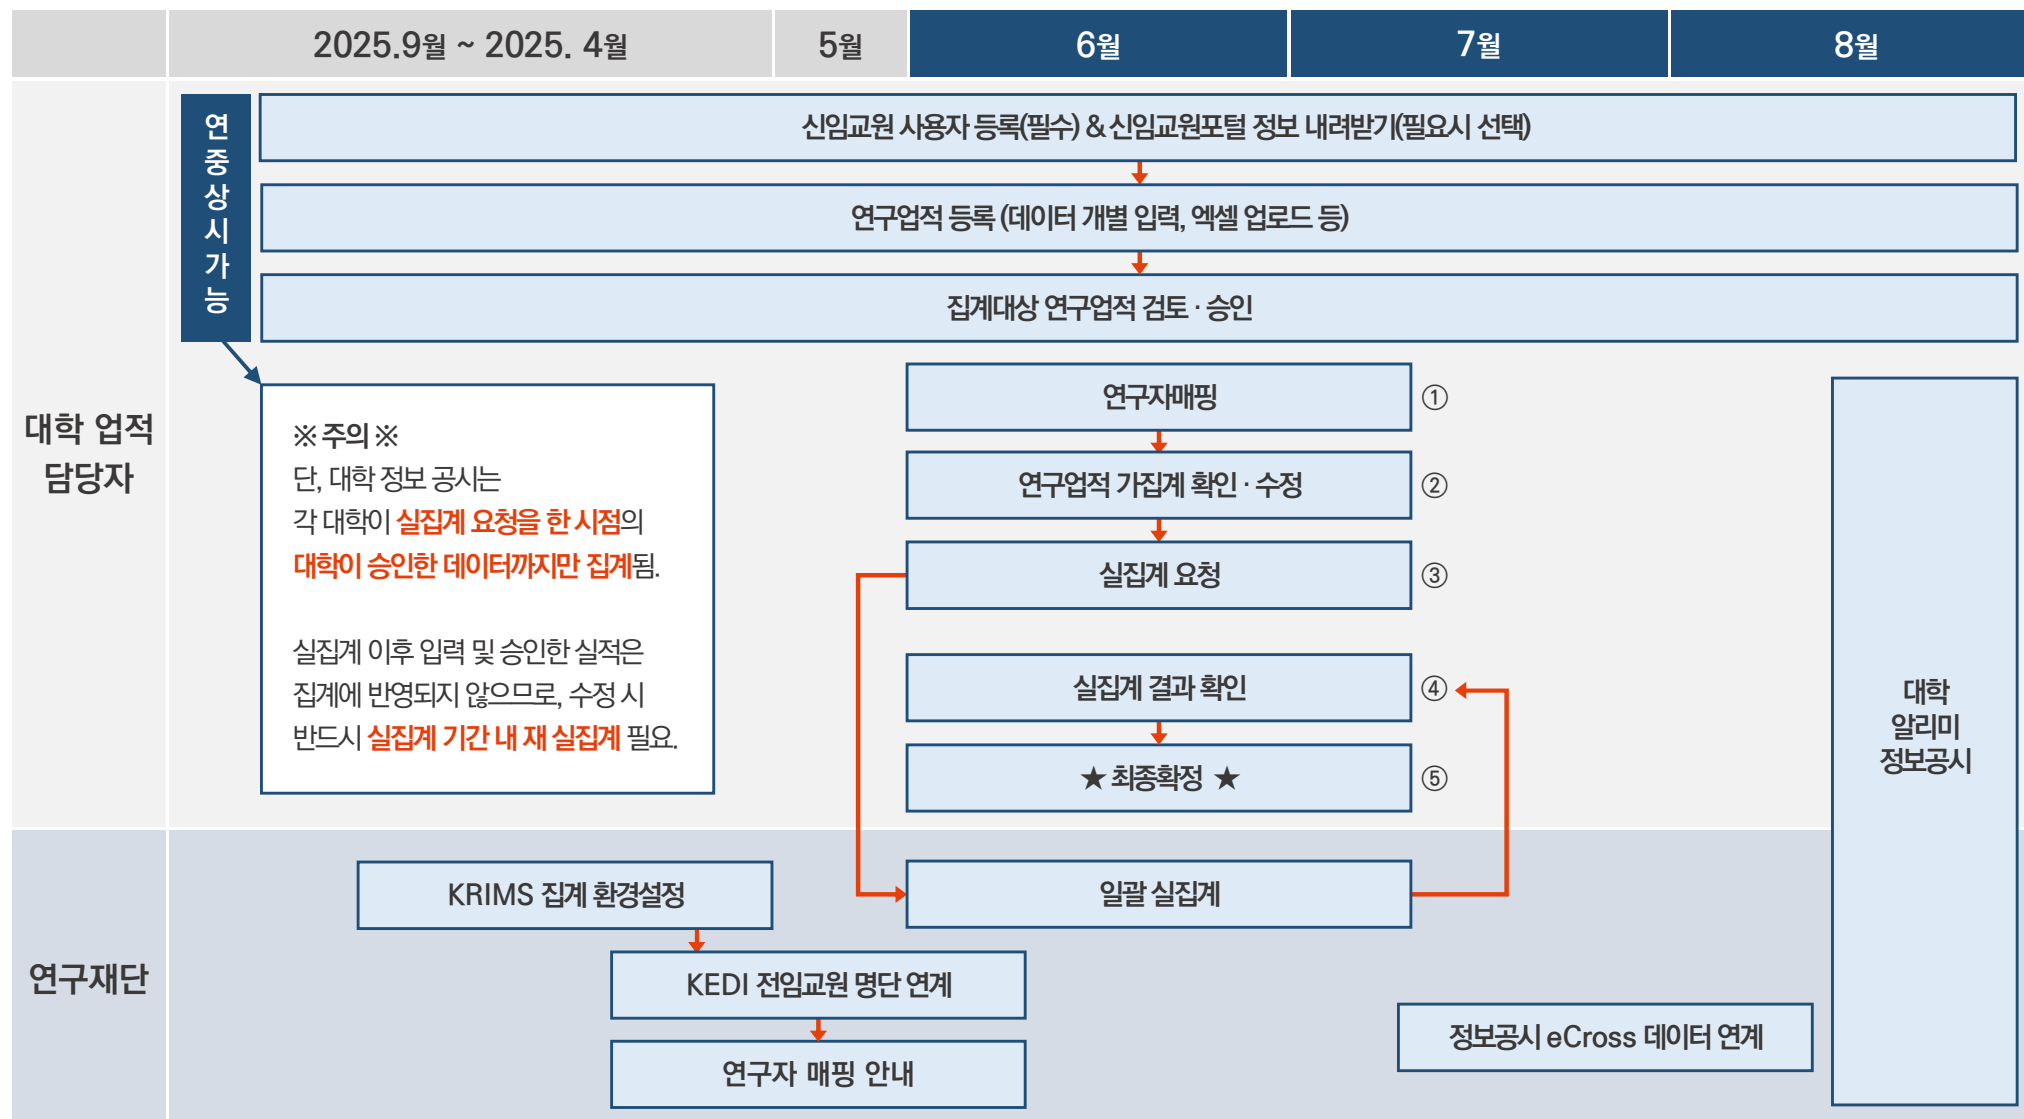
| | 2025.9월 ~ 2025. 4월 | 5월 | 6월 | 7월 | 8월 |
|---|---|---|---|---|---|

대학 업적 담당자

연중상시가능

신임교원 사용자 등록(필수) & 신임교원포털 정보 내려받기(필요시 선택)

연구업적 등록 (데이터 개별 입력, 엑셀 업로드 등)

집계대상 연구업적 검토 · 승인

※ 주의 ※
단, 대학 정보 공시는 각 대학이 실집계 요청을 한 시점의 대학이 승인한 데이터까지만 집계됨.

실집계 이후 입력 및 승인한 실적은 집계에 반영되지 않으므로, 수정 시 반드시 실집계 기간 내 재 실집계 필요.

연구자매핑 ①

연구업적 가집계 확인 · 수정 ②

실집계 요청 ③

실집계 결과 확인 ④

★ 최종확정 ★ ⑤

대학 알리미 정보공시

연구재단

KRIMS 집계 환경설정

KEDI 전임교원 명단 연계

연구자 매핑 안내

일괄 실집계

정보공시 eCross 데이터 연계